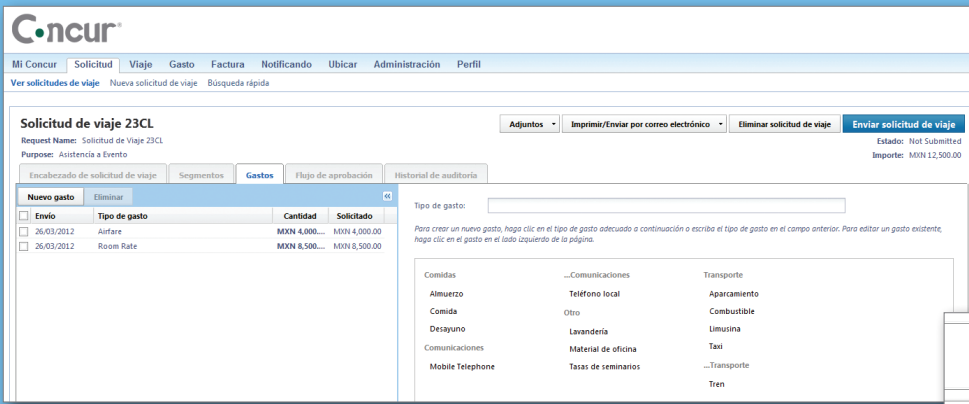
Concur

Mi Concur Solicitud Viaje Gasto Factura Notificando Ubicar Administración Perfil

Ver solicitudes de viaje Nueva solicitud de viaje Búsqueda rápida

Solicitud de viaje 23CL

Request Name: Solicitud de Viaje 23CL

Purpose: Asistencia a Evento

Adjuntos Imprimir/Enviar por correo electrónico Eliminar solicitud de viaje Enviar solicitud de viaje

Estado: Not Submitted

Importe: MXN 12,500.00

Encabezado de solicitud de viaje Segmentos Gastos Flujo de aprobación Historial de auditoría

Nuevo gasto Eliminar

| | Envío | Tipo de gasto | Cantidad | Solicitado |
|---|---|---|---|---|
| | 26/03/2012 | Airfare | MXN 4,000.... | MXN 4,000.00 |
| | 26/03/2012 | Room Rate | MXN 8,500.... | MXN 8,500.00 |

Tipo de gasto:

Para crear un nuevo gasto, haga clic en el tipo de gasto adecuado a continuación o escriba el tipo de gasto en el campo anterior. Para editar un gasto existente, haga clic en el gasto en el lado izquierdo de la página.

Comidas
Almuerzo
Comida
Desayuno

Comunicaciones
Mobile Telephone

...Comunicaciones
Teléfono local

Otro
Lavandería
Material de oficina
Tasas de seminarios

Transporte
Aparcamiento
Combustible
Limusina
Taxi

...Transporte
Tren